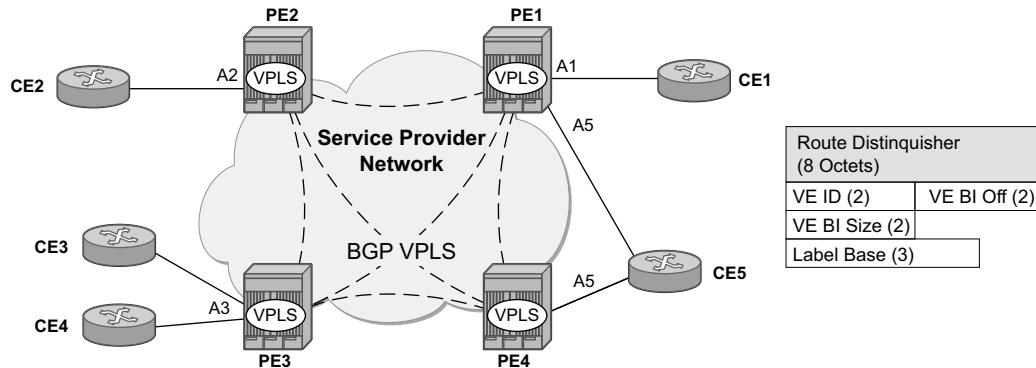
PE2

PE1

CE2

A2

VPLS

VPLS

A1

CE1

A5

Service Provider Network

CE3

BGP VPLS

A5

CE5

A3

CE4

VPLS

VPLS

PE3

PE4

| Route Distinquisher (8 Octets) | |
|---|---|
| VE ID (2) | VE BI Off (2) |
| VE BI Size (2) | |
| Label Base (3) | |